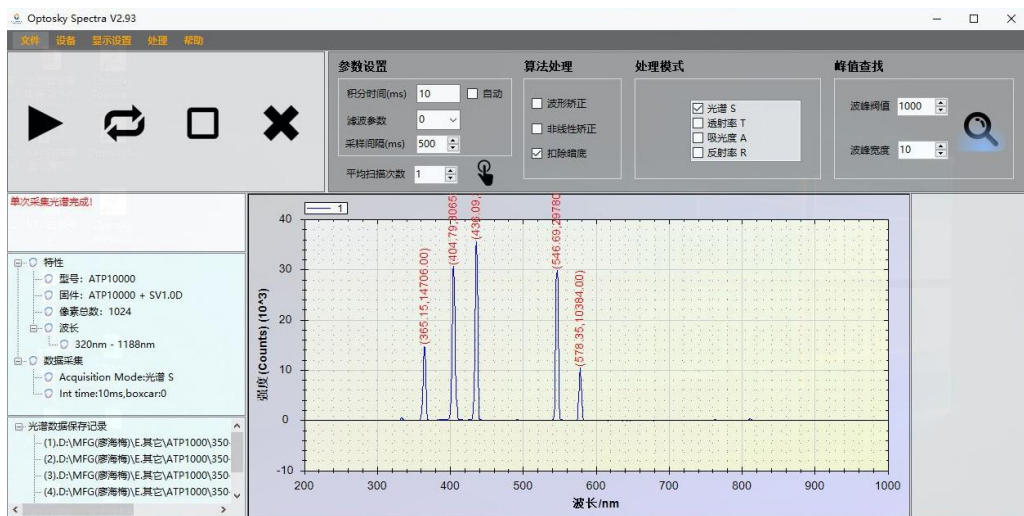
Optosky Spectra V2.93

文件 设备 显示设置 处理 帮助

参数设置
积分时间(ms) 10 自动
滤波参数 0
采样间隔(ms) 500
平均扫描次数 1

算法处理
波形矫正
非线性矫正
扣除暗底

处理模式
光谱 S
透射率 T
吸光度 A
反射率 R

峰值查找
波峰阈值 1000
波峰宽度 10

单次采集光谱完成!

特性
型号: ATP10000
固件: ATP10000 + SV1.0D
像素总数: 1024
波长
320nm - 1188nm
数据采集
Acquisition Mode:光谱 S
Int time:10ms,boxcar:0

光谱数据保存记录
(1).D:\MFG(廖海梅)\E.其它\ATP1000\350-
(2).D:\MFG(廖海梅)\E.其它\ATP1000\350-
(3).D:\MFG(廖海梅)\E.其它\ATP1000\350-
(4).D:\MFG(廖海梅)\E.其它\ATP1000\350-

1
(365.15,14706.00)
(404.79,3065
(436.09,
(546.69,29780
(578.35,10384.00)
强度 (Counts) (10^3)
40
30
20
10
0
-10
200 300 400 500 600 700 800 900 1000
波长/nm